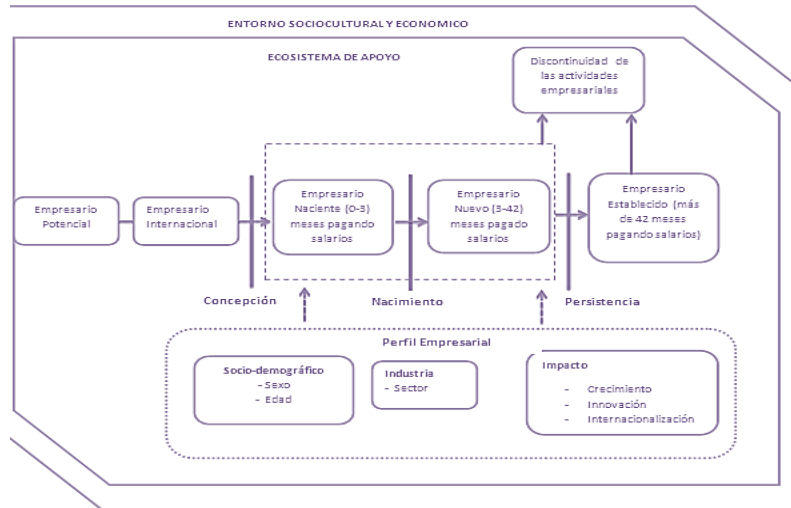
ENTORNO SOCIOCULTURAL Y ECONOMICO

ECOSISTEMA DE APOYO

Discontinuidad de las actividades empresariales

Empresario Potencial

Empresario Internacional

Empresario Naciente (0-3) meses pagando salarios

Empresario Nuevo (3-42) meses pagado salarios

Empresario Establecido (más de 42 meses pagando salarios)

Concepción

Nacimiento

Persistencia

Perfil Empresarial

Socio-demográfico
- Sexo
- Edad

Industria
- Sector

Impacto
- Crecimiento
- Innovación
- Internacionalización